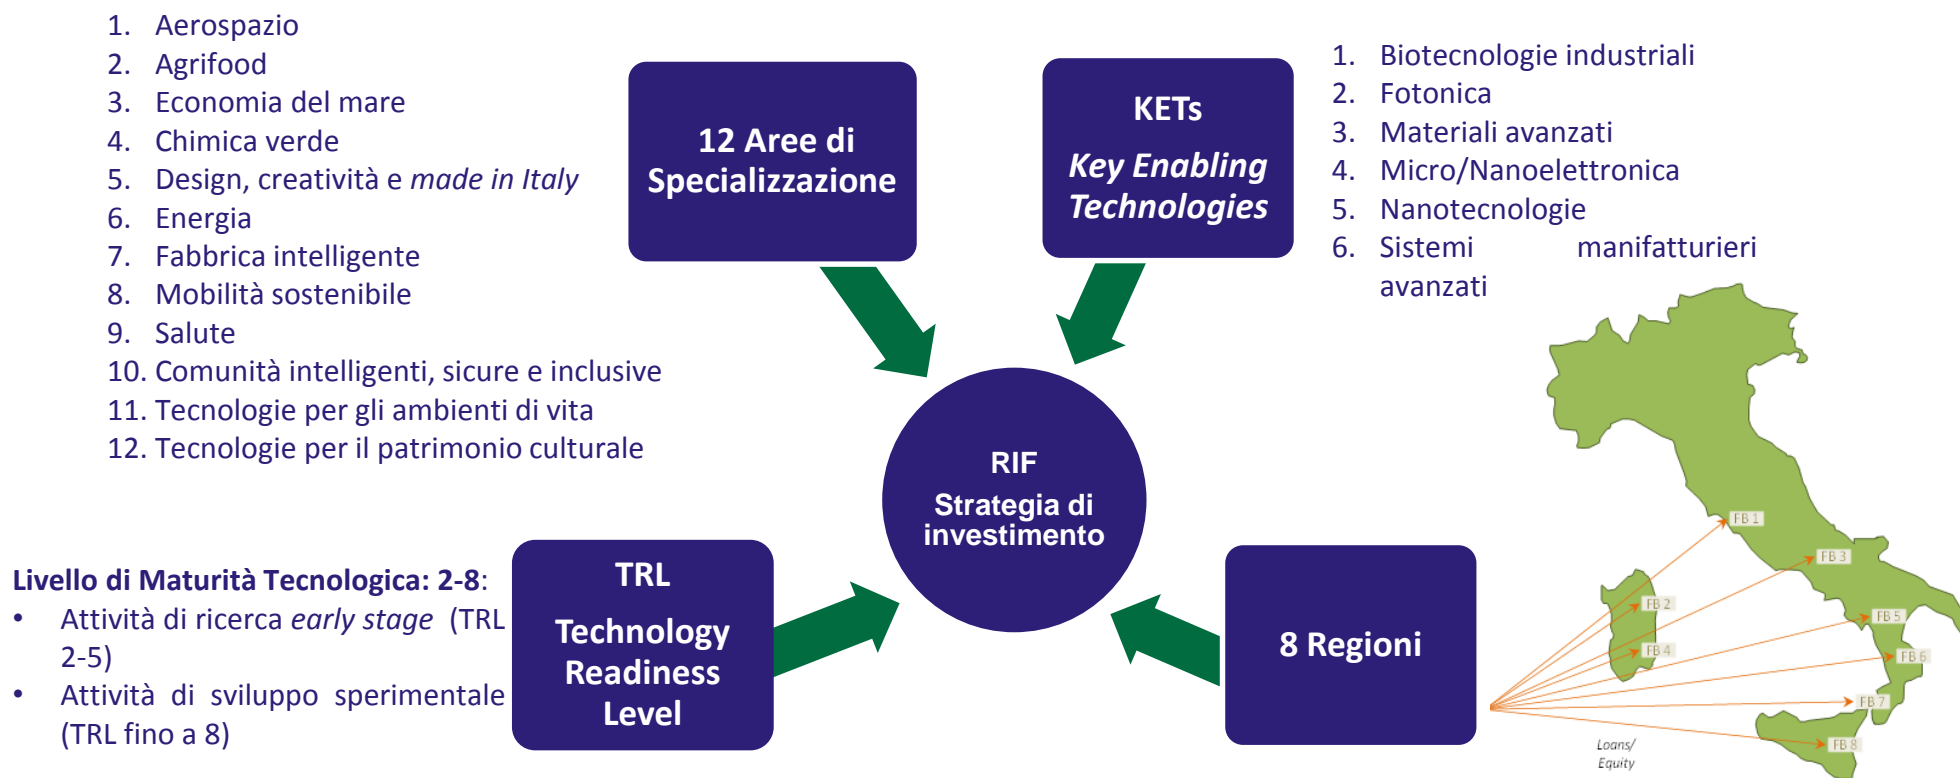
1. Aerospazio
2. Agrifood
3. Economia del mare
4. Chimica verde
5. Design, creatività e *made in Italy*
6. Energia
7. Fabbrica intelligente
8. Mobilità sostenibile
9. Salute
10. Comunità intelligenti, sicure e inclusive
11. Tecnologie per gli ambienti di vita
12. Tecnologie per il patrimonio culturale

12 Aree di Specializzazione

KETs

*Key Enabling Technologies*

1. Biotecnologie industriali
2. Fotonica
3. Materiali avanzati
4. Micro/Nanoelettronica
5. Nanotecnologie
6. Sistemi manifatturieri avanzati

RIF

Strategia di investimento

**Livello di Maturità Tecnologica: 2-8**:
- Attività di ricerca *early stage* (TRL 2-5)
- Attività di sviluppo sperimentale (TRL fino a 8)

TRL

Technology Readiness Level

8 Regioni

FB 1
FB 2
FB 3
FB 4
FB 5
FB 6
FB 7
FB 8

Loans/ Equity